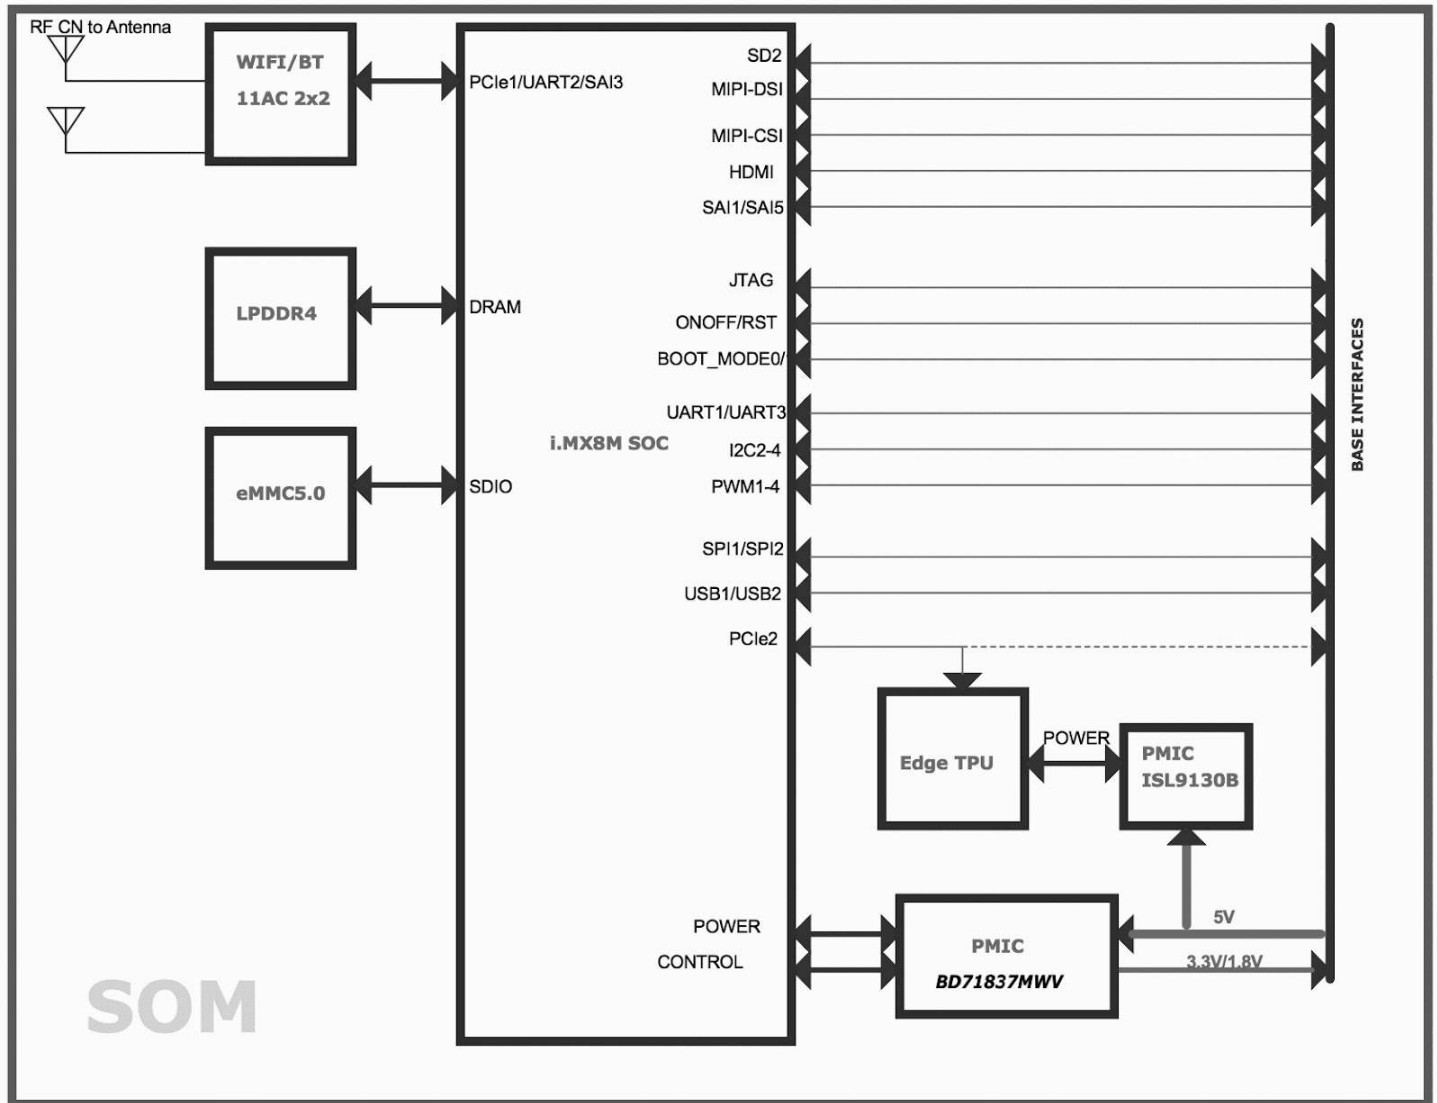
RF CN to Antenna

WIFI/BT
11AC 2x2

PCIe1/UART2/SAI3

SD2
MIPI-DSI
MIPI-CSI
HDMI
SAI1/SAI5

LPDDR4

DRAM

JTAG
ONOFF/RST
BOOT_MODE0/

UART1/UART3
I2C2-4
PWM1-4

i.MX8M SOC

eMMC5.0

SDIO

SPI1/SPI2
USB1/USB2
PCIe2

BASE INTERFACES

Edge TPU

POWER

PMIC
ISL9130B

POWER
CONTROL

PMIC
BD71837MWV

5V
3.3V/1.8V

SOM